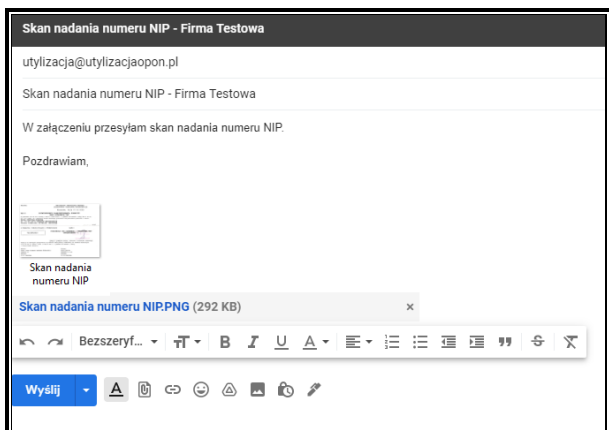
Skan nadania numeru NIP - Firma Testowa

utylizacja@utylizacjaopon.pl

Skan nadania numeru NIP - Firma Testowa

W załączeniu przesyłam skan nadania numeru NIP.

Pozdrawiam,

Skan nadania numeru NIP

Skan nadania numeru NIP.PNG (292 KB) ×

Bezszeryf...

Wyślij